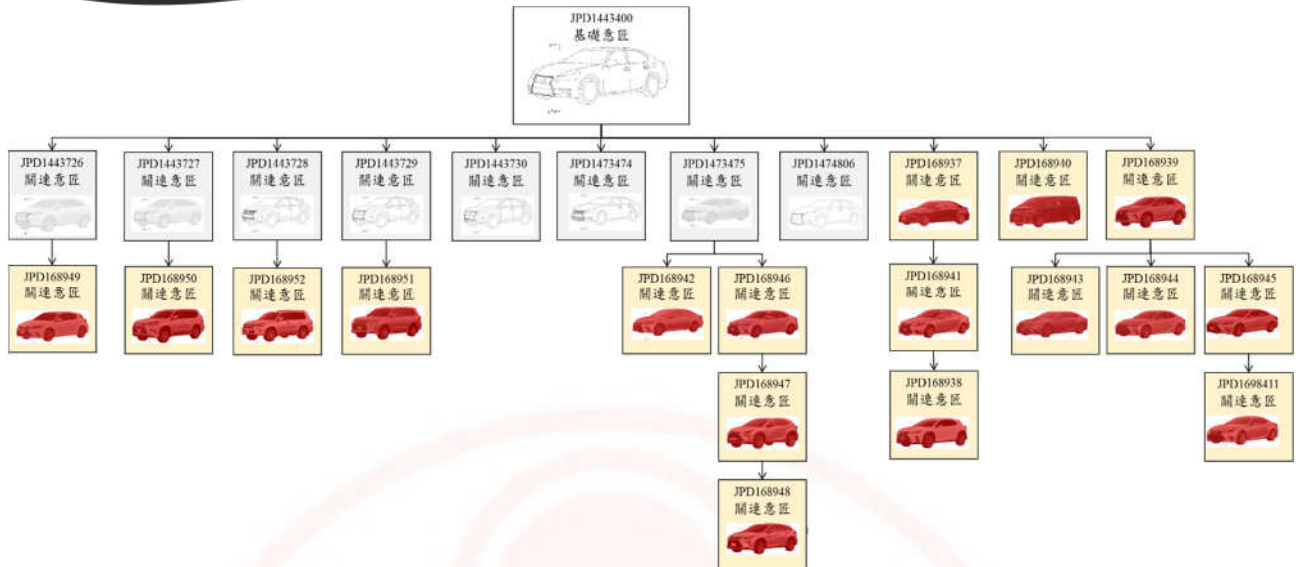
JPD1443400
基礎意匠

JPD1443726
關連意匠

JPD1443727
關連意匠

JPD1443728
關連意匠

JPD1443729
關連意匠

JPD1443730
關連意匠

JPD1473474
關連意匠

JPD1473475
關連意匠

JPD1474806
關連意匠

JPD168937
關連意匠

JPD168940
關連意匠

JPD168939
關連意匠

JPD168949
關連意匠

JPD168950
關連意匠

JPD168952
關連意匠

JPD168951
關連意匠

JPD168942
關連意匠

JPD168946
關連意匠

JPD168941
關連意匠

JPD168943
關連意匠

JPD168944
關連意匠

JPD168945
關連意匠

JPD168947
關連意匠

JPD168938
關連意匠

JPD1698411
關連意匠

JPD168948
關連意匠